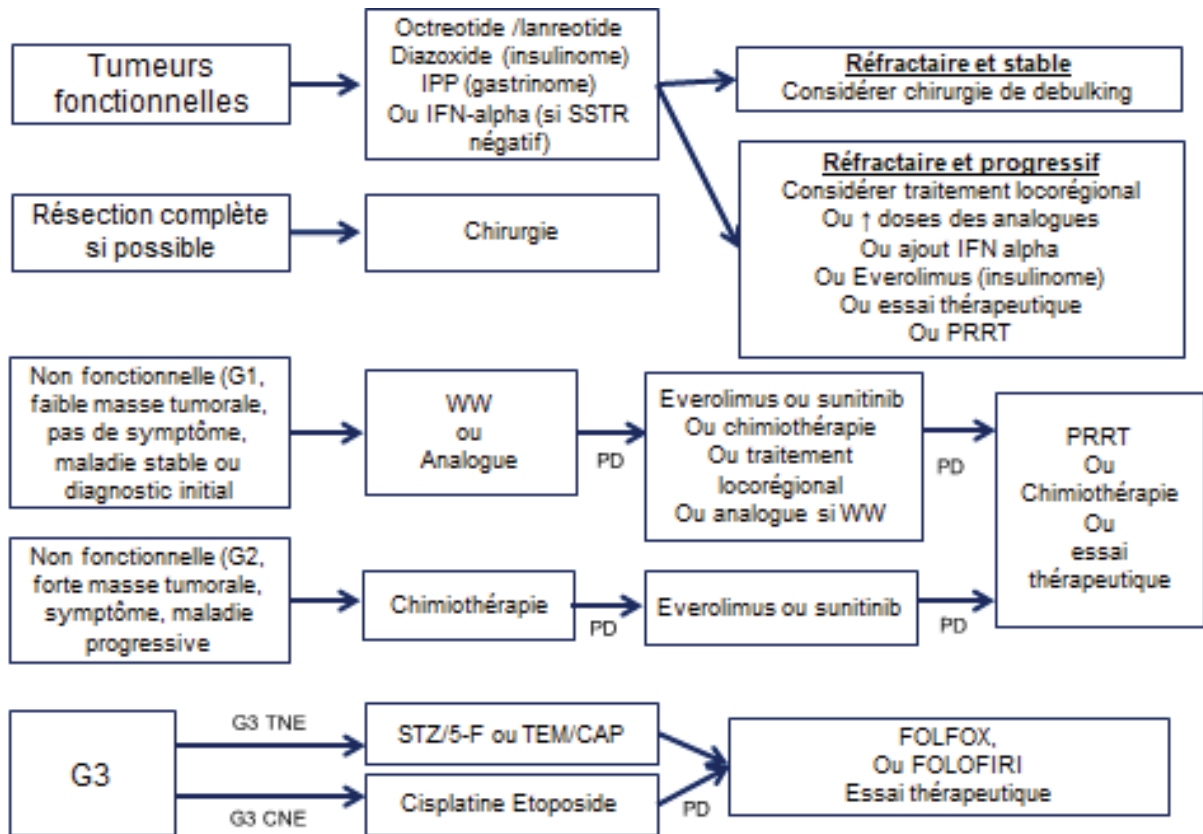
Tumeurs fonctionnelles

Octreotide /lanreotide
Diazoxide (insulinome)
IPP (gastrinome)
Ou IFN-alpha (si SSTR négatif)

Réfractaire et stable
Considérer chirurgie de debulking

Réfractaire et progressif
Considérer traitement locorégional
Ou ↑ doses des analogues
Ou ajout IFN alpha
Ou Everolimus (insulinome)
Ou essai thérapeutique
Ou PRRT

Résection complète si possible

Chirurgie

Non fonctionnelle (G1, faible masse tumorale, pas de symptôme, maladie stable ou diagnostic initial

WW
ou
Analogue

PD

Everolimus ou sunitinib
Ou chimiothérapie
Ou traitement locorégional
Ou analogue si WW

PD

PRRT
Ou
Chimiothérapie
Ou
essai thérapeutique

Non fonctionnelle (G2, forte masse tumorale, symptôme, maladie progressive

Chimiothérapie

PD

Everolimus ou sunitinib

PD

G3

G3 TNE

STZ/5-F ou TEM/CAP

G3 CNE

Cisplatine Etoposide

PD

FOLFOX,
Ou FOLOFIRI
Essai thérapeutique